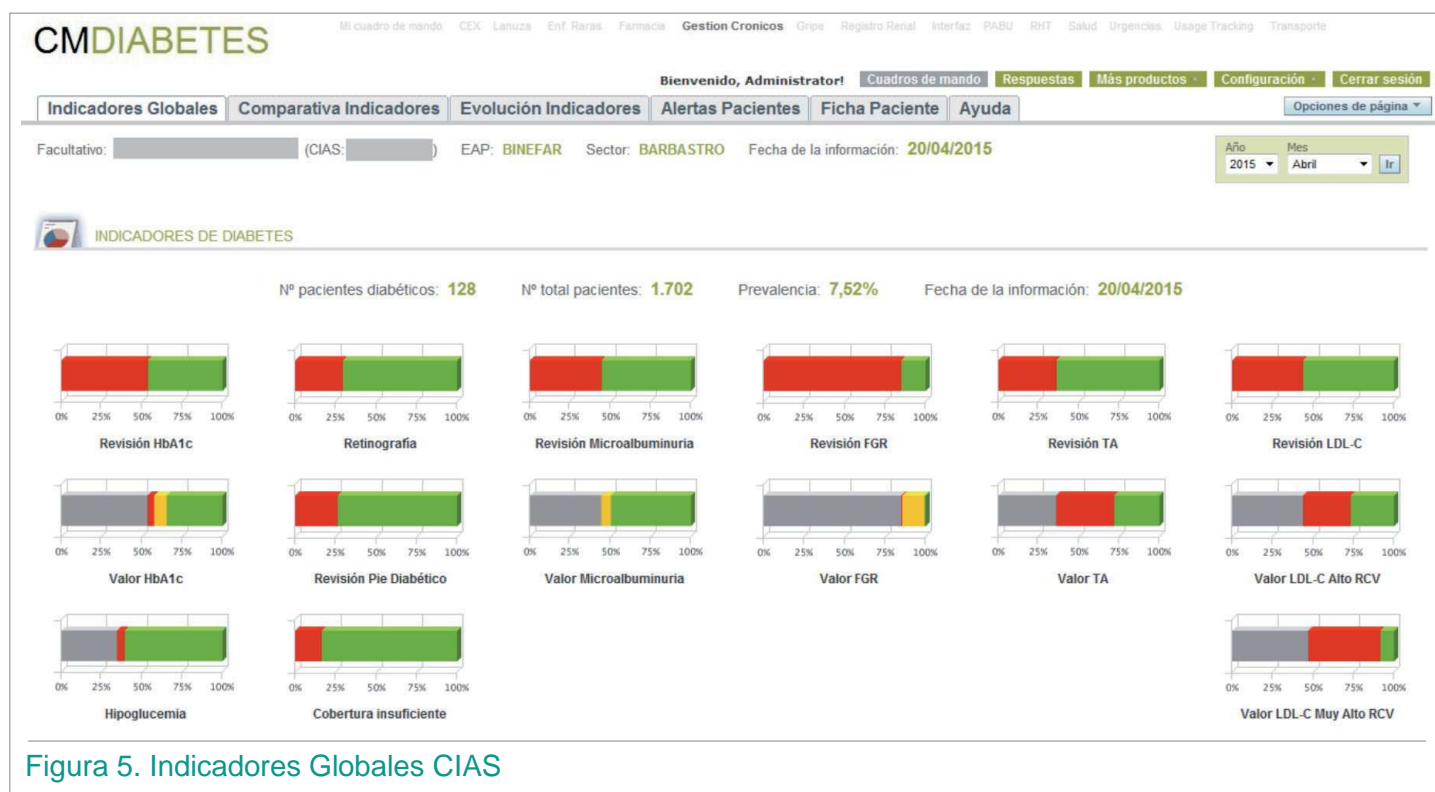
CMDIABETES

Mi cuadro de mando CEX Lanuza Enf. Raras Farmacia Gestion Cronicos Gripe Registro Renal Interfaz PABU RHT Salud Urgencias Usage Tracking Transporte

Bienvenido, Administrator! Cuadros de mando Respuestas Más productos Configuración Cerrar sesión

Indicadores Globales Comparativa Indicadores Evolución Indicadores Alertas Pacientes Ficha Paciente Ayuda

Opciones de página

Facultativo: (CIAS: ) EAP: BINEFAR Sector: BARBASTRO Fecha de la información: 20/04/2015

Año 2015 Mes Abril Ir

INDICADORES DE DIABETES

Nº pacientes diabéticos: 128 Nº total pacientes: 1.702 Prevalencia: 7,52% Fecha de la información: 20/04/2015

0% 25% 50% 75% 100%
Revisión HbA1c

0% 25% 50% 75% 100%
Retinografía

0% 25% 50% 75% 100%
Revisión Microalbuminuria

0% 25% 50% 75% 100%
Revisión FGR

0% 25% 50% 75% 100%
Revisión TA

0% 25% 50% 75% 100%
Revisión LDL-C

0% 25% 50% 75% 100%
Valor HbA1c

0% 25% 50% 75% 100%
Revisión Pie Diabético

0% 25% 50% 75% 100%
Valor Microalbuminuria

0% 25% 50% 75% 100%
Valor FGR

0% 25% 50% 75% 100%
Valor TA

0% 25% 50% 75% 100%
Valor LDL-C Alto RCV

0% 25% 50% 75% 100%
Hipoglucemia

0% 25% 50% 75% 100%
Cobertura insuficiente

0% 25% 50% 75% 100%
Valor LDL-C Muy Alto RCV

Figura 5. Indicadores Globales CIAS